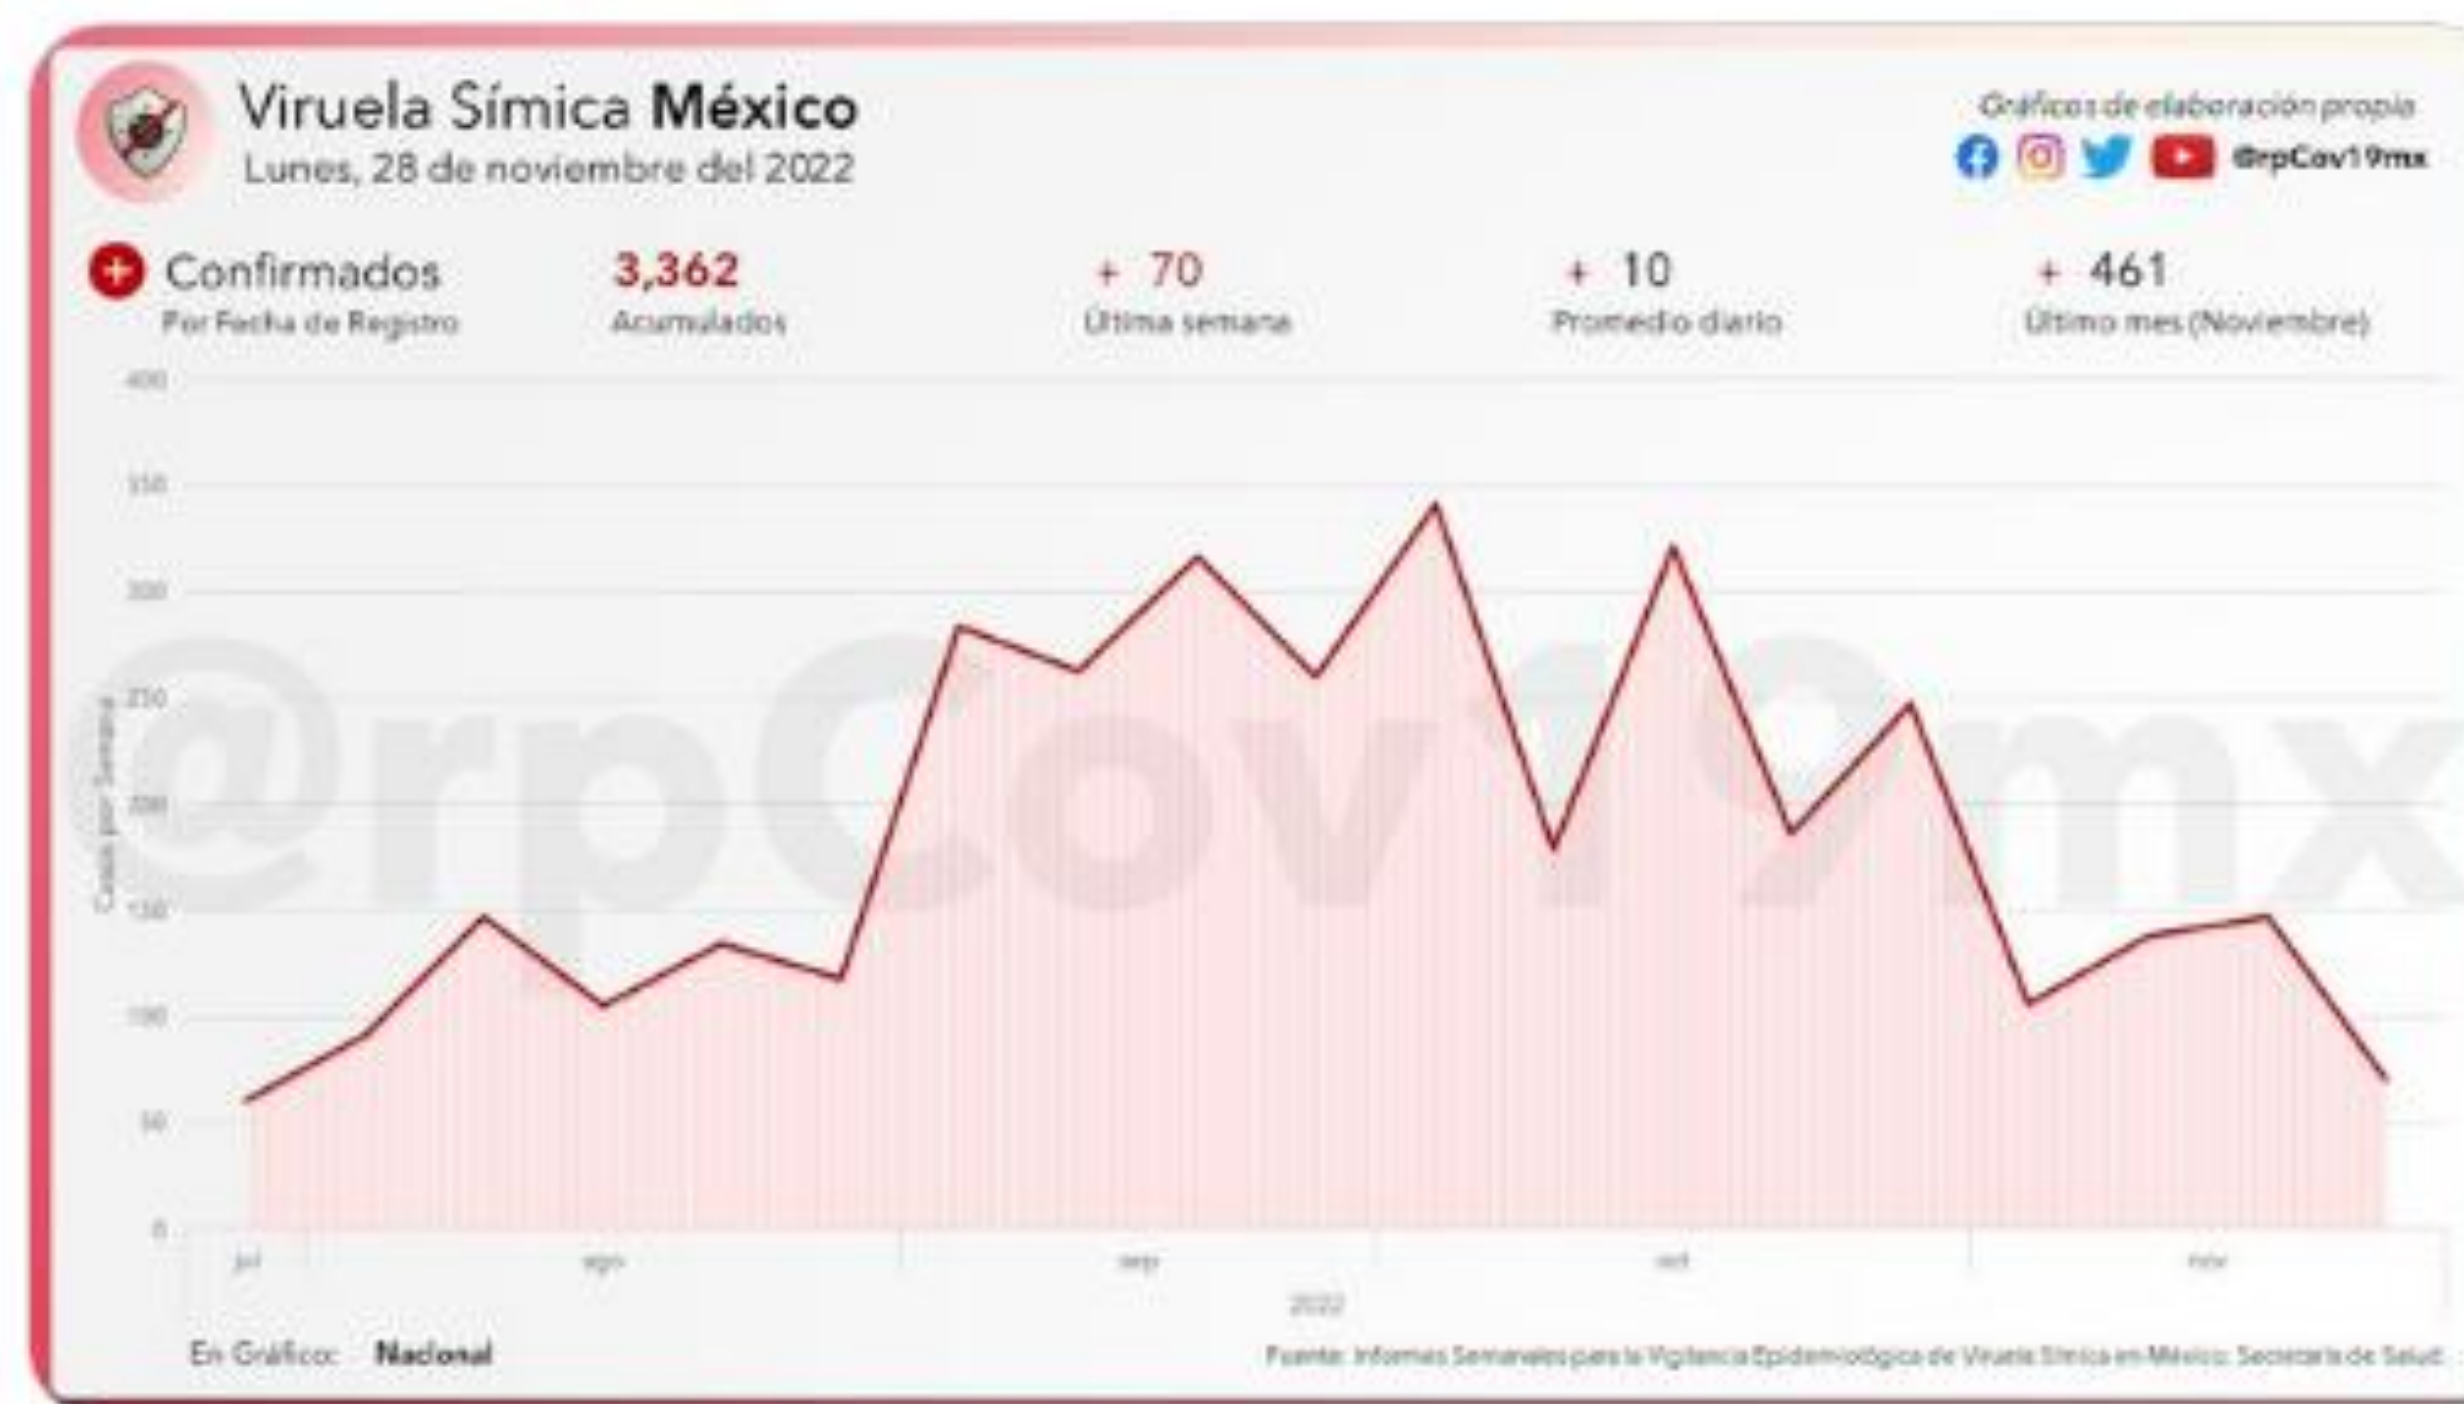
Viruela Símica **México**
Lunes, 28 de noviembre del 2022

Gráficos de elaboración propia
@rpCov19mx

Confirmados
Por Fecha de Registro

3,362
Acumulados

+ 70
Última semana

+ 10
Promedio diario

+ 461
Último mes (Noviembre)

400
350
300
250
200
150
100
50
0

Casos por Semana

jul
ago
sep
oct
nov
2022

@rpCov19mx

En Gráfico: Nacional

Fuente: Informes Semanales para la Vigilancia Epidemiológica de Viruela Símica en México. Secretaría de Salud.